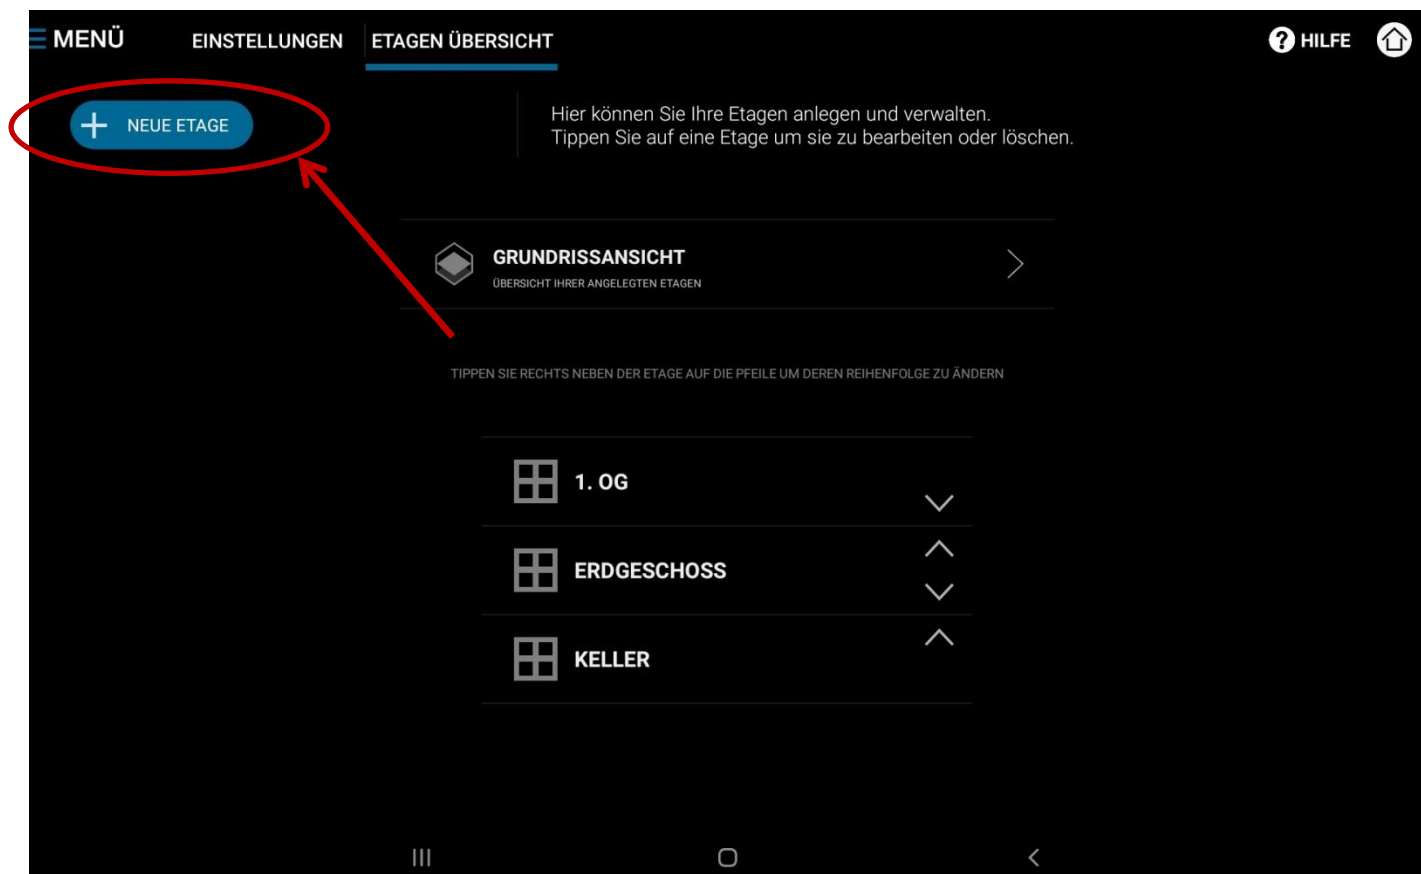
MENÜ EINSTELLUNGEN ETAGEN ÜBERSICHT HILFE

NEUE ETAGE

Hier können Sie Ihre Etagen anlegen und verwalten.
Tippen Sie auf eine Etage um sie zu bearbeiten oder löschen.

GRUNDRISSANSICHT
ÜBERSICHT IHRER ANGELEGTEN ETAGEN

TIPPEN SIE RECHTS NEBEN DER ETAGE AUF DIE PFEILE UM DEREN REIHENFOLGE ZU ÄNDERN

1. OG

ERDGESCHOSS

KELLER